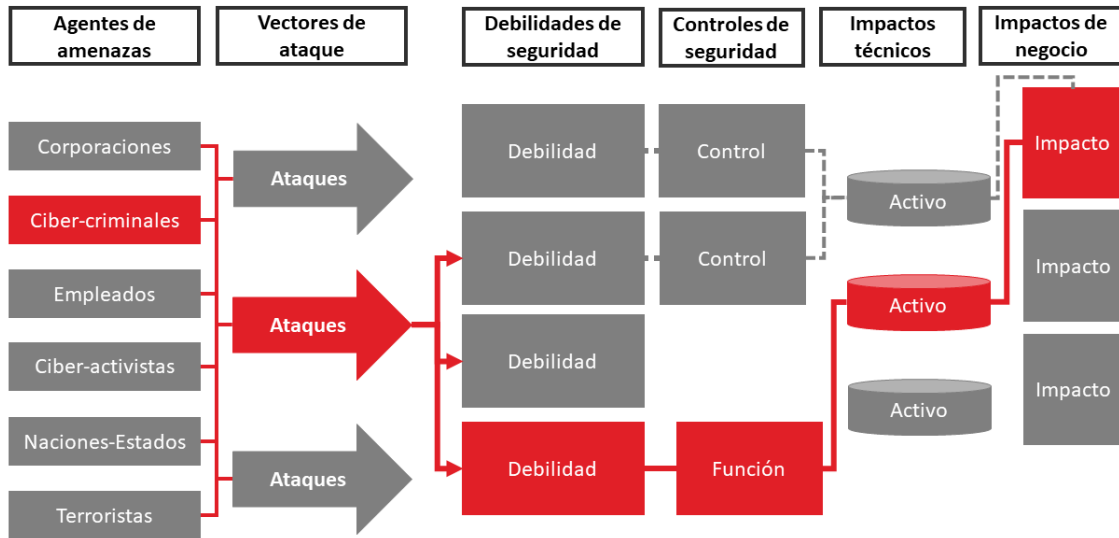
Agentes de amenazas

Vectores de ataque

Debilidades de seguridad

Controles de seguridad

Impactos técnicos

Impactos de negocio

Corporaciones

Ciber-criminales

Empleados

Ciber-activistas

Naciones-Estados

Terroristas

Ataques

Ataques

Ataques

Debilidad

Debilidad

Debilidad

Debilidad

Control

Control

Función

Activo

Activo

Activo

Impacto

Impacto

Impacto